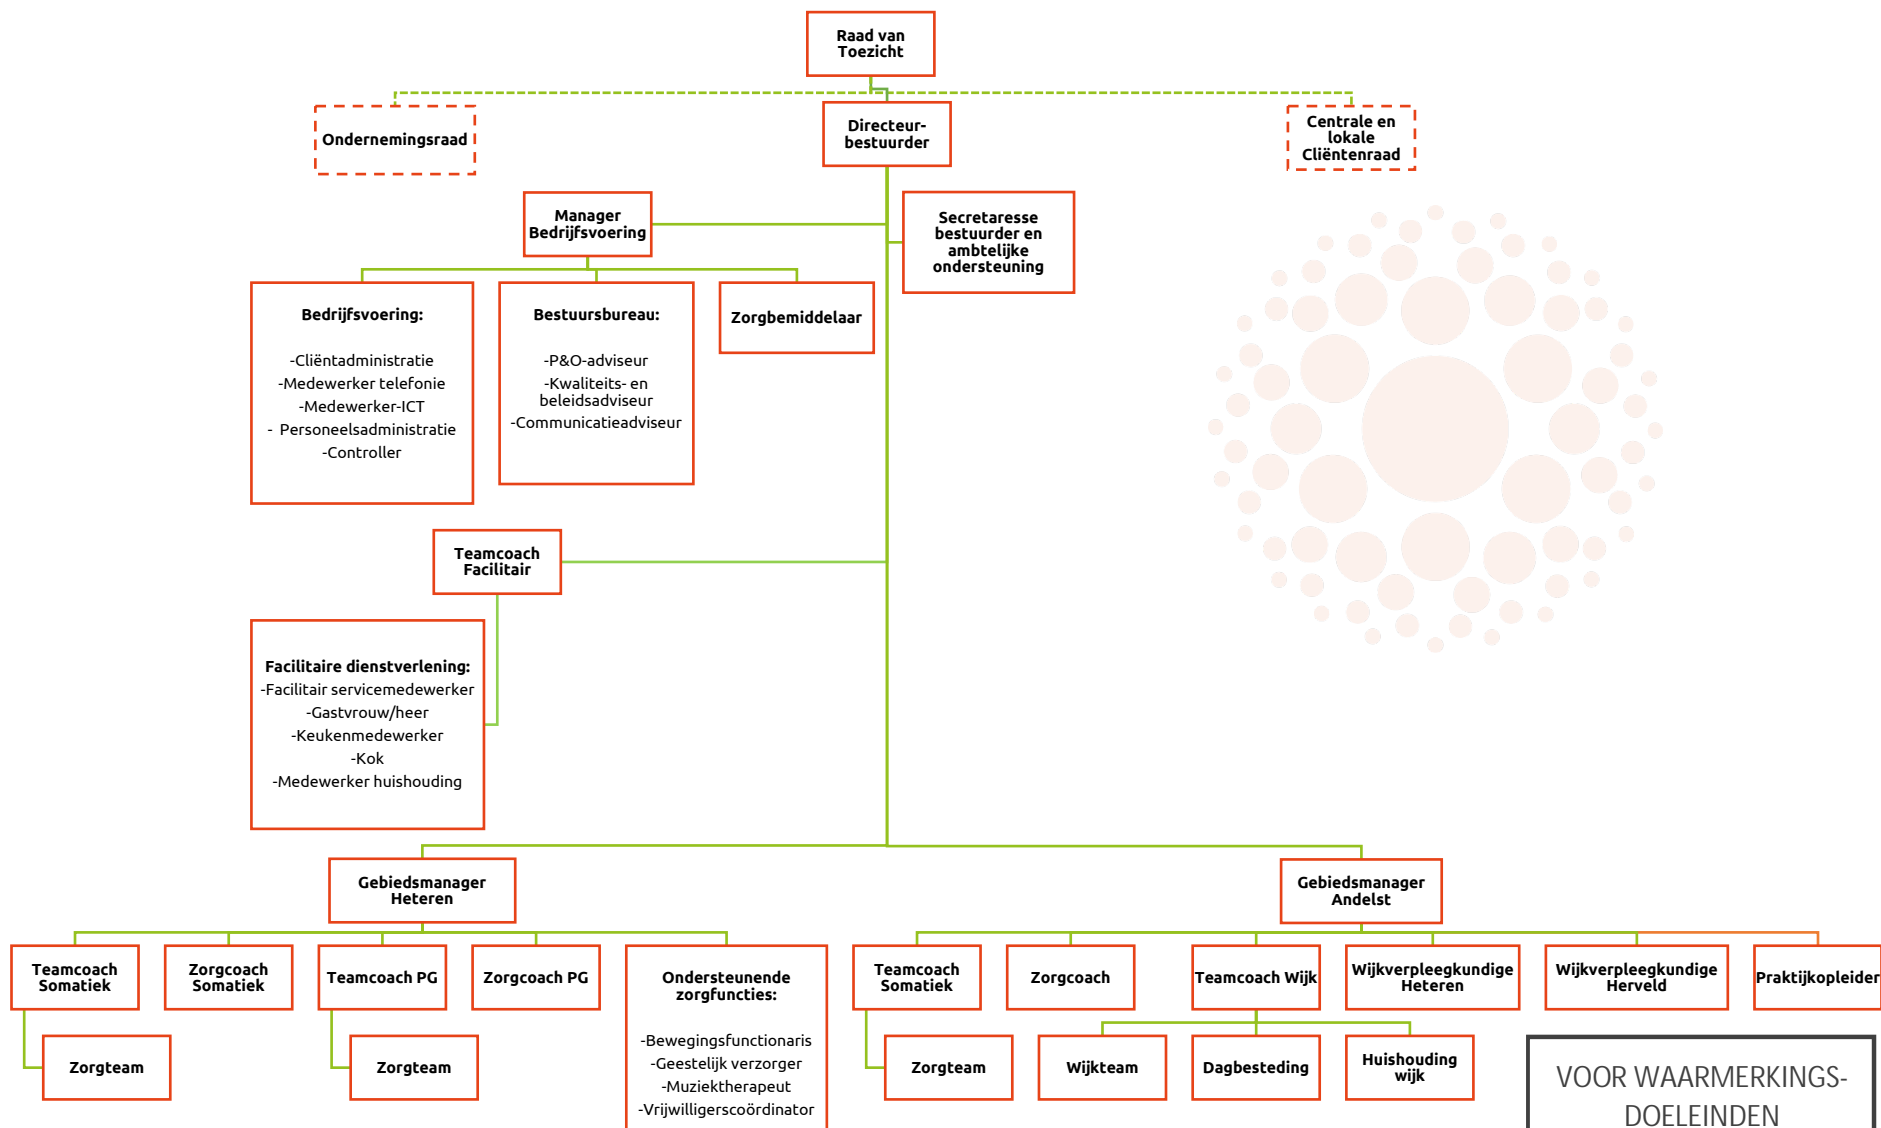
Raad van Toezicht

Ondernemingsraad

Directeur-bestuurder

Centrale en lokale Cliëntenraad

Manager Bedrijfsvoering

Secretaresse bestuurder en ambtelijke ondersteuning

Bedrijfsvoering:

-Cliëntadministratie
-Medewerker telefonie
-Medewerker-ICT
- Personeelsadministratie
-Controller

Bestuursbureau:

-P&O-adviseur
-Kwaliteits- en beleidsadviseur
-Communicatieadviseur

Zorgbemiddelaar

Teamcoach Facilitair

Facilitaire dienstverlening:
-Facilitair servicemedewerker
-Gastvrouw/heer
-Keukenmedewerker
-Kok
-Medewerker huishouding

Gebiedsmanager Heteren

Gebiedsmanager Andelst

Teamcoach Somatiek

Zorgcoach Somatiek

Teamcoach PG

Zorgcoach PG

Ondersteunende zorgfuncties:

-Bewegingsfunctionaris
-Geestelijk verzorger
-Muziektherapeut
-Vrijwilligerscoördinator

Zorgteam

Zorgteam

Teamcoach Somatiek

Zorgcoach

Teamcoach Wijk

Wijkverpleegkundige Heteren

Wijkverpleegkundige Herveld

Praktijkopleider

Zorgteam

Wijkteam

Dagbesteding

Huishouding wijk

VOOR WAARMERKINGS-DOELEINDEN